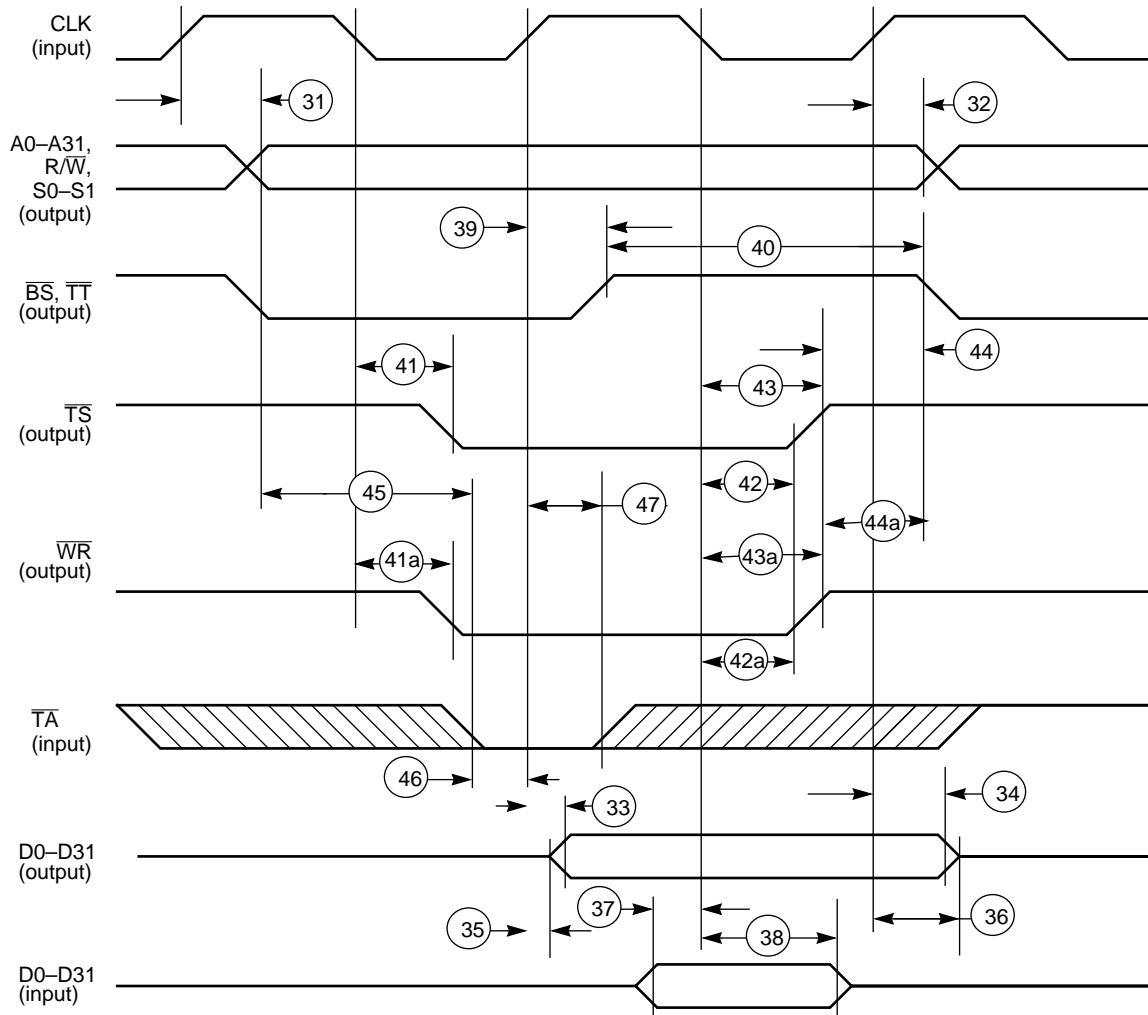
CLK
(input)

31

32

A0–A31,
R/$\overline{W}$,
S0–S1
(output)

39

40

$\overline{BS}$, $\overline{TT}$
(output)

44

41

43

$\overline{TS}$
(output)

45

47

42

44a

$\overline{WR}$
(output)

41a

43a

42a

$\overline{TA}$
(input)

46

33

34

D0–D31
(output)

35

37

38

36

D0–D31
(input)